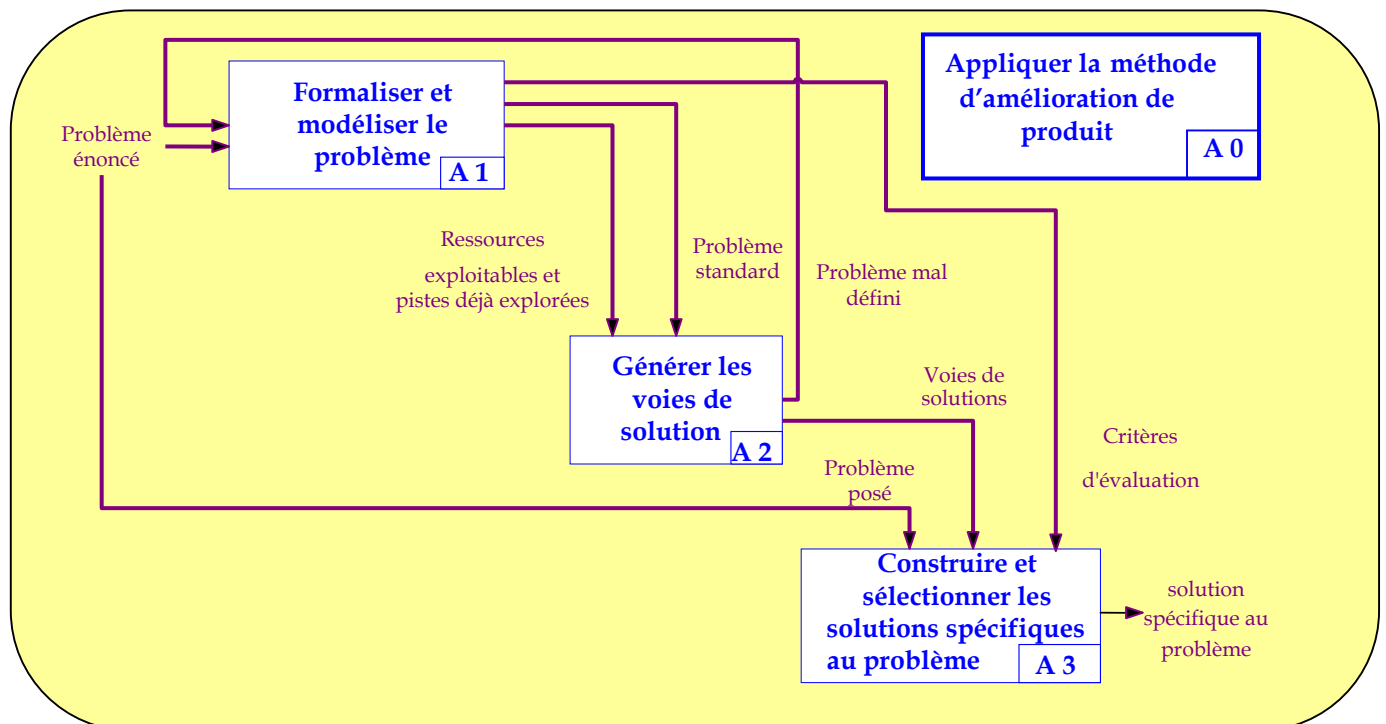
Appliquer la méthode d'amélioration de produit
A 0

Problème énoncé

Formaliser et modéliser le problème
A 1

Ressources exploitables et pistes déjà explorées

Problème standard

Problème mal défini

Générer les voies de solution
A 2

Voies de solutions

Critères d'évaluation

Problème posé

Construire et sélectionner les solutions spécifiques au problème
A 3

solution spécifique au problème